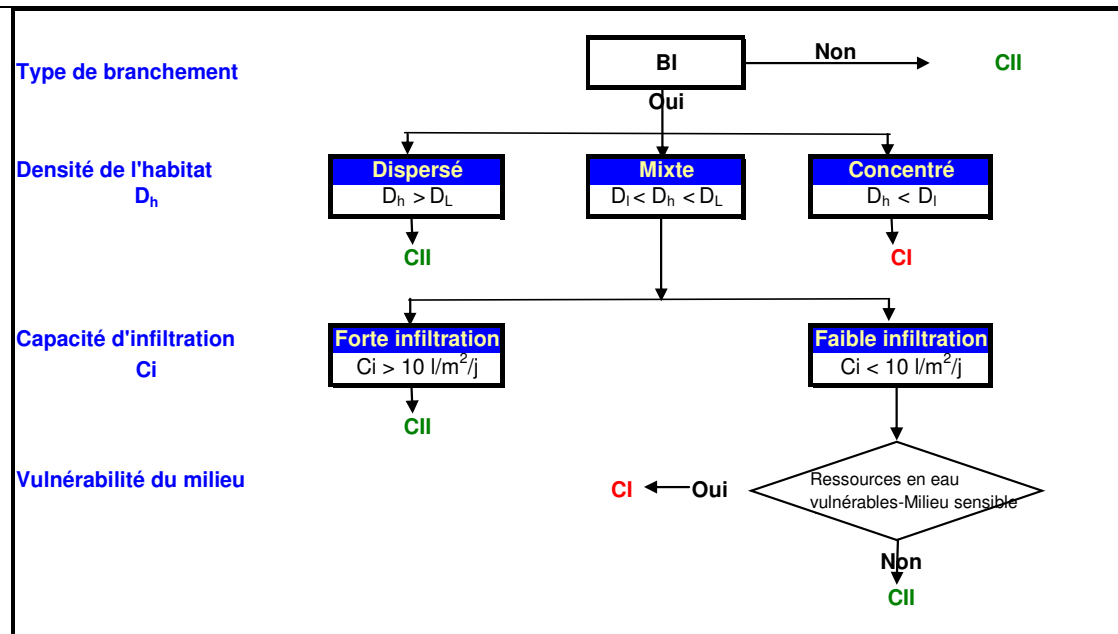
Type de branchement

BI

Non

CII

Oui

Densité de l'habitat
$D_h$

Dispersé
$D_h > D_L$

CII

Mixte
$D_l < D_h < D_L$

Concentré
$D_h < D_l$

CI

Capacité d'infiltration
Ci

Forte infiltration
Ci > 10 l/m$^2$/j

CII

Faible infiltration
Ci < 10 l/m$^2$/j

Vulnérabilité du milieu

CI

Oui

Ressources en eau vulnérables-Milieu sensible

Non

CII